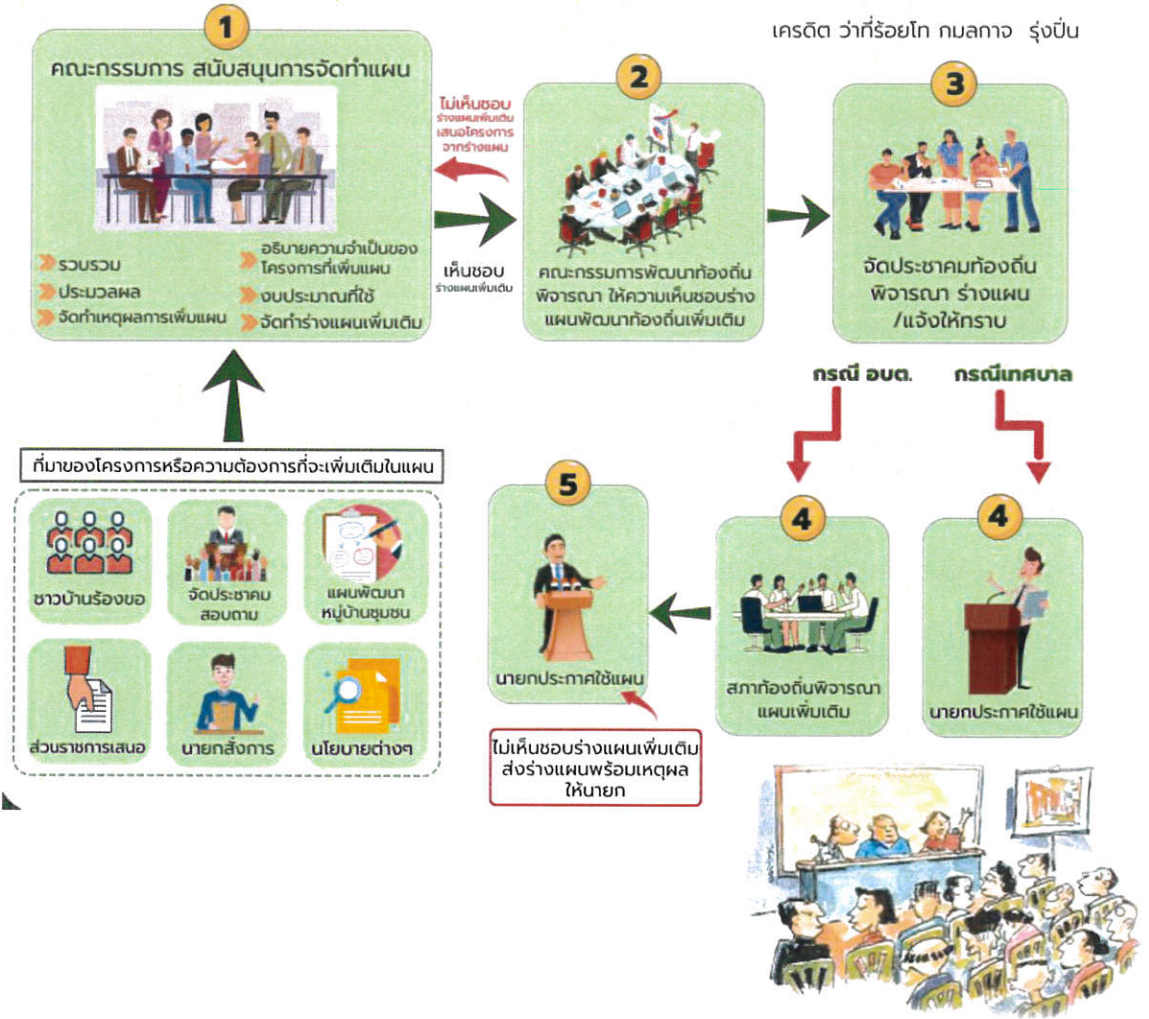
เครดิต ว่าที่ร้อยโท กมลกาจ รุ่งปิ่น

1

คณะกรรมการ สนับสนุนการจัดทำแผน

รวบรวม
ประมวลผล
จัดทำเหตุผลการเพิ่มแผน

อธิบายความจำเป็นของโครงการที่เพิ่มแผน
งบประมาณที่ใช้
จัดทำร่างแผนเพิ่มเติม

ไม่เห็นชอบ
ร่างแผนเพิ่มเติม
เสนอโครงการ
จากร่างแผน

เห็นชอบ
ร่างแผนเพิ่มเติม

2

คณะกรรมการพัฒนาท้องถิ่น พิจารณา ให้ความเห็นชอบร่างแผนพัฒนาท้องถิ่นเพิ่มเติม

3

จัดประชาคมท้องถิ่น พิจารณา ร่างแผน /แจ้งให้ทราบ

กรณี อบต.

กรณีเทศบาล

ที่มาของโครงการหรือความต้องการที่จะเพิ่มเติมในแผน

ชาวบ้านร้องขอ

จัดประชาคมสอบถาม

แผนพัฒนาหมู่บ้านชุมชน

ส่วนราชการเสนอ

นายกสั่งการ

นโยบายต่างๆ

5

นายกประกาศใช้แผน

ไม่เห็นชอบร่างแผนเพิ่มเติม ส่งร่างแผนพร้อมเหตุผลให้นายก

4

สภาท้องถิ่นพิจารณาแผนเพิ่มเติม

4

นายกประกาศใช้แผน